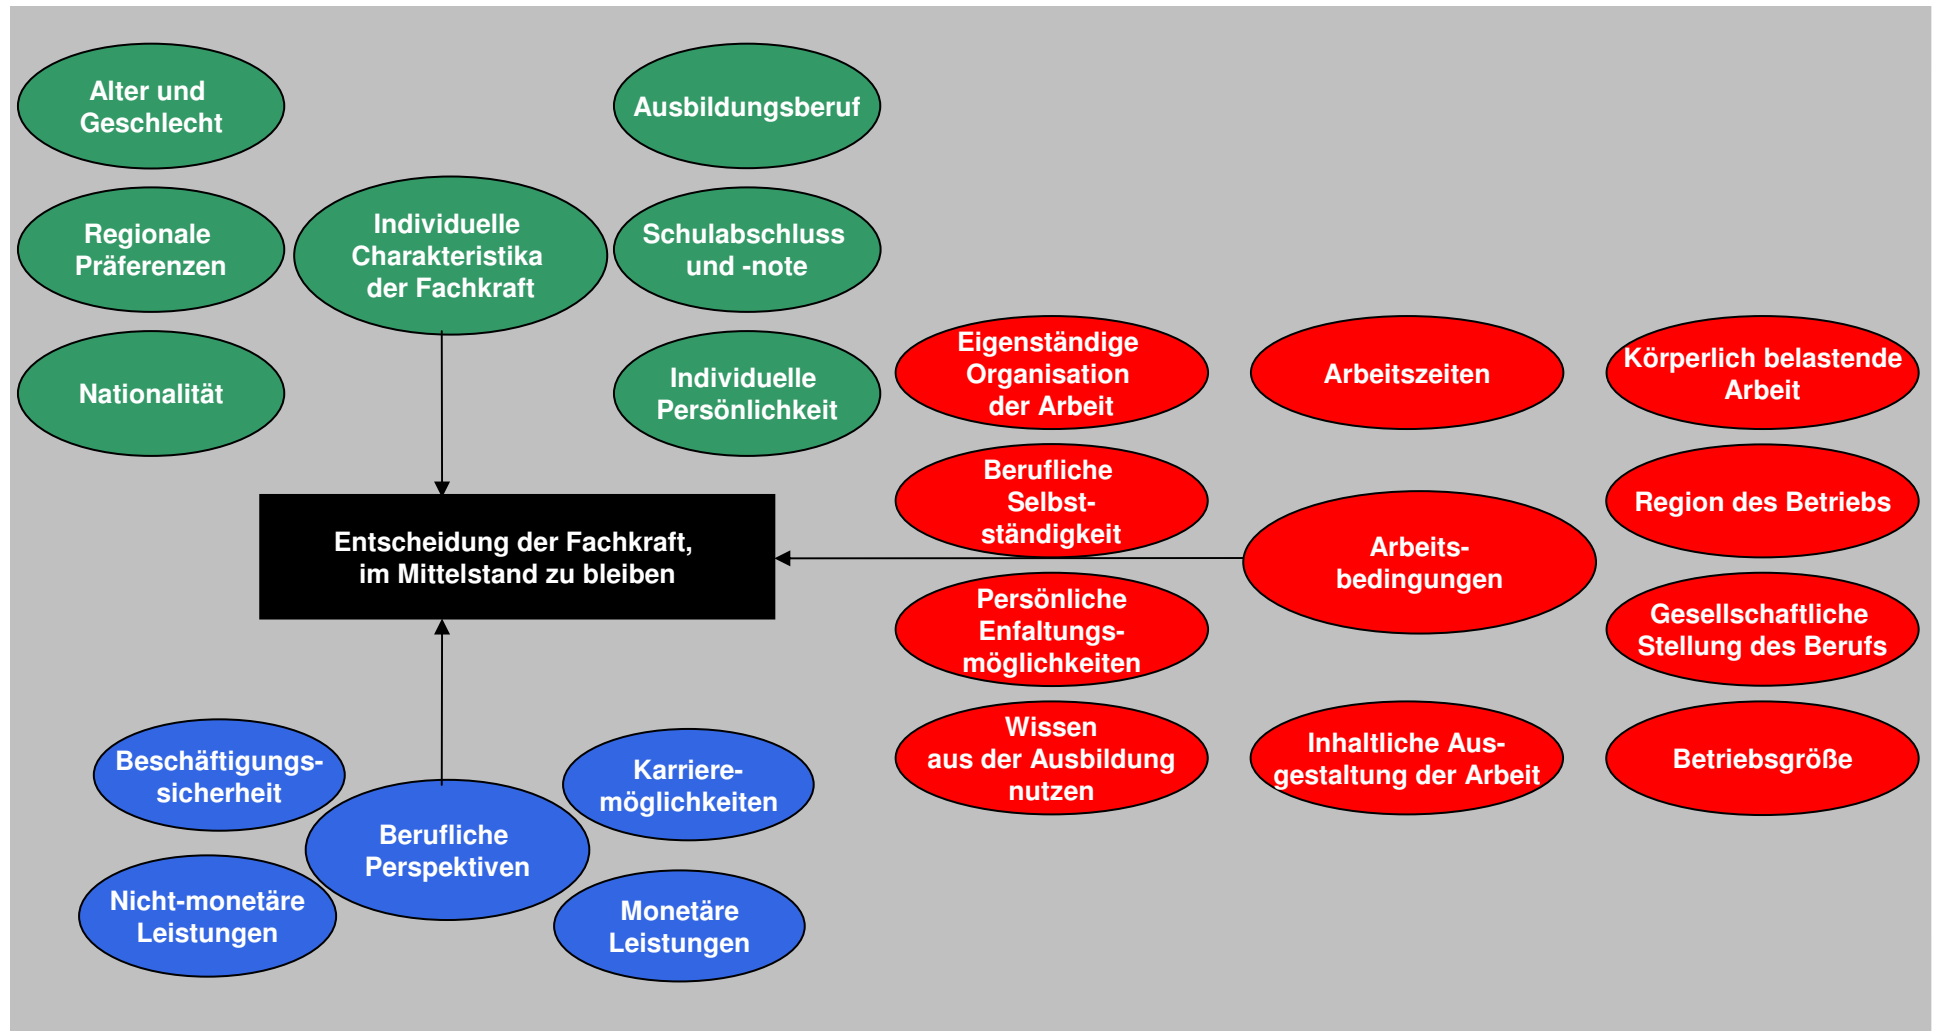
Alter und Geschlecht

Ausbildungsberuf

Regionale Präferenzen

Individuelle Charakteristika der Fachkraft

Schulabschluss und -note

Nationalität

Individuelle Persönlichkeit

Eigenständige Organisation der Arbeit

Arbeitszeiten

Körperlich belastende Arbeit

Berufliche Selbstständigkeit

Region des Betriebs

Entscheidung der Fachkraft, im Mittelstand zu bleiben

Arbeitsbedingungen

Persönliche Enfaltungsmöglichkeiten

Gesellschaftliche Stellung des Berufs

Wissen aus der Ausbildung nutzen

Inhaltliche Ausgestaltung der Arbeit

Betriebsgröße

Beschäftigungssicherheit

Karrieremöglichkeiten

Berufliche Perspektiven

Nicht-monetäre Leistungen

Monetäre Leistungen